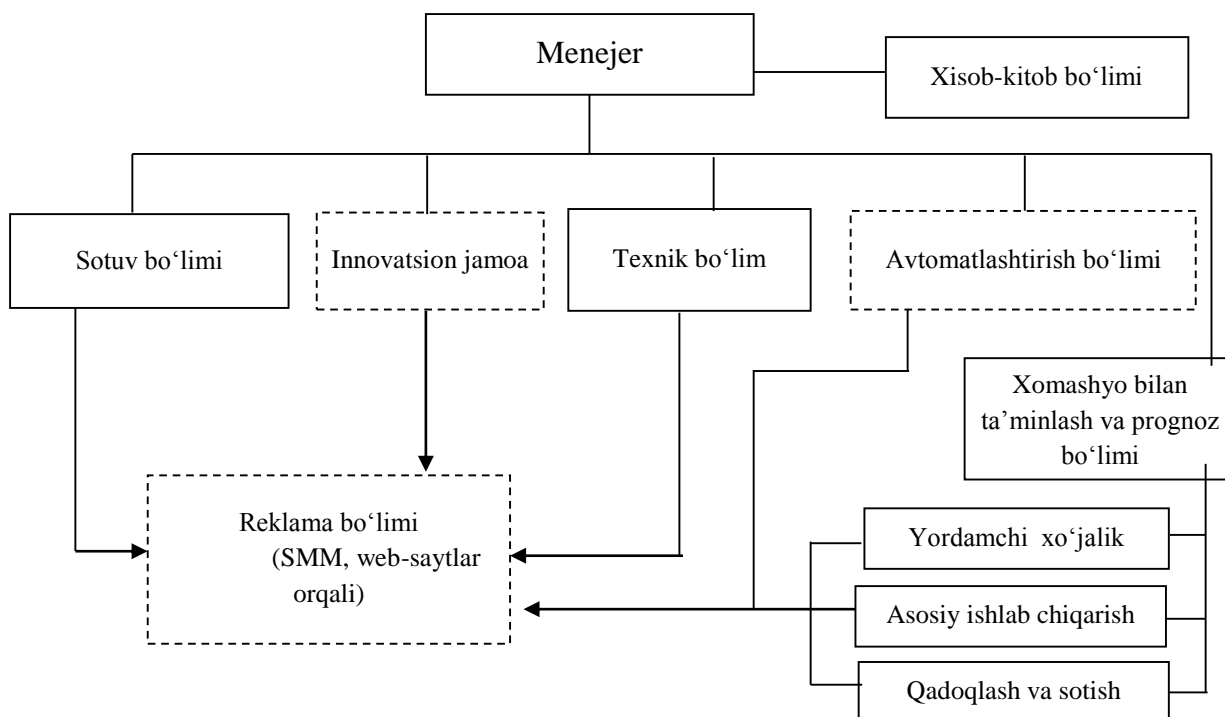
Menejer

Xisob-kitob bo‘limi

Sotuv bo‘limi

Innovatsion jamoa

Texnik bo‘lim

Avtomatlashtirish bo‘limi

Xomashyo bilan ta’minlash va prognoz bo‘limi

Reklama bo‘limi (SMM, web-saytlar orqali)

Yordamchi xo‘jalik

Asosiy ishlab chiqarish

Qadoqlash va sotish